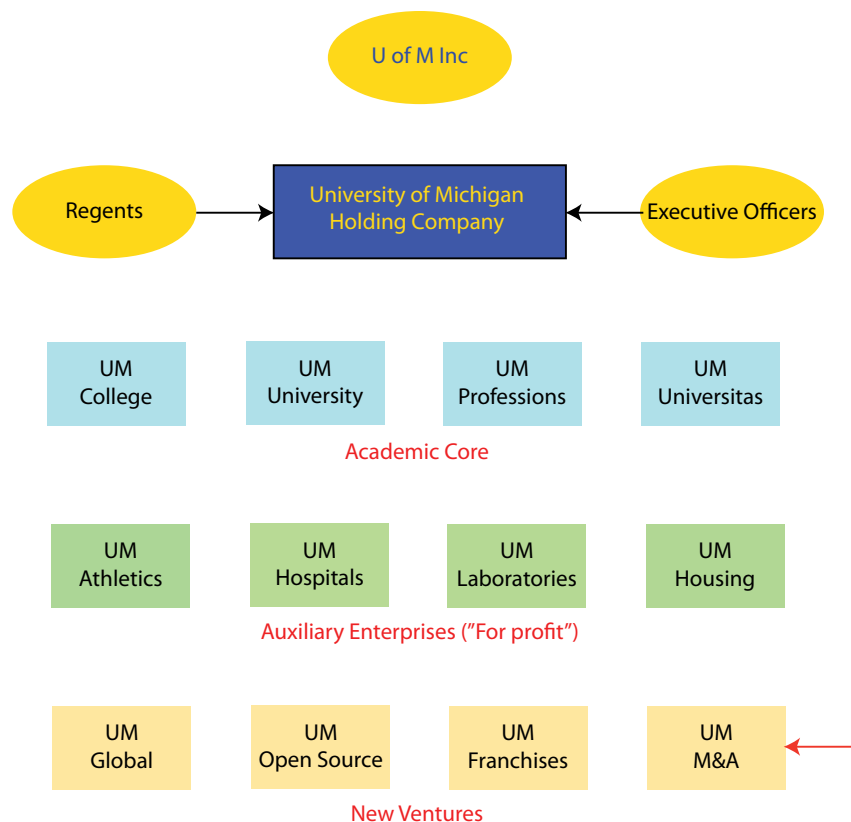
U of M Inc

Regents

University of Michigan Holding Company

Executive Officers

UM College

UM University

UM Professions

UM Universitas

Academic Core

UM Athletics

UM Hospitals

UM Laboratories

UM Housing

Auxiliary Enterprises ("For profit")

UM Global

UM Open Source

UM Franchises

UM M&A

New Ventures